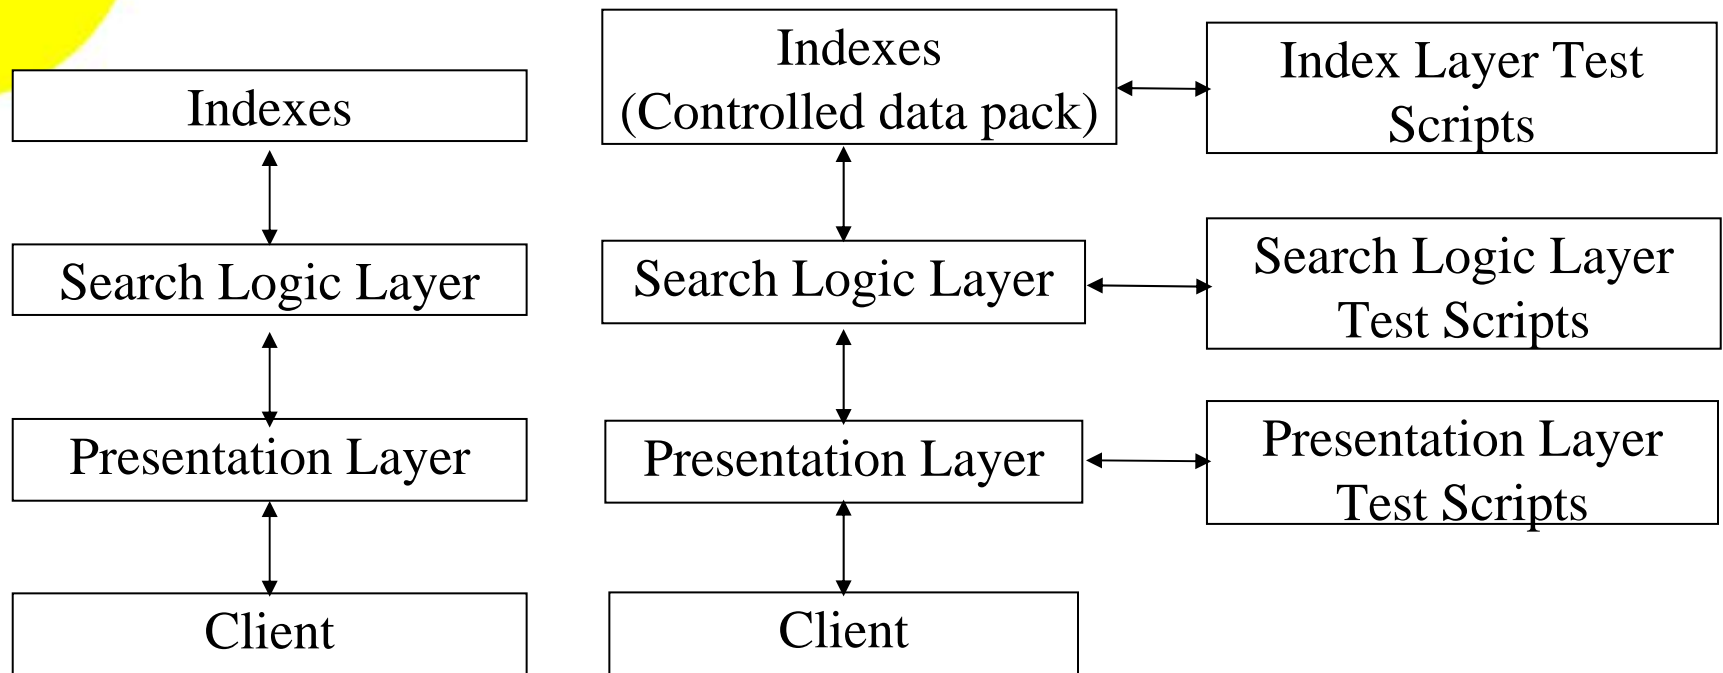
Indexes

Search Logic Layer

Presentation Layer

Client

Indexes
(Controlled data pack)

Index Layer Test Scripts

Search Logic Layer

Search Logic Layer Test Scripts

Presentation Layer

Presentation Layer Test Scripts

Client